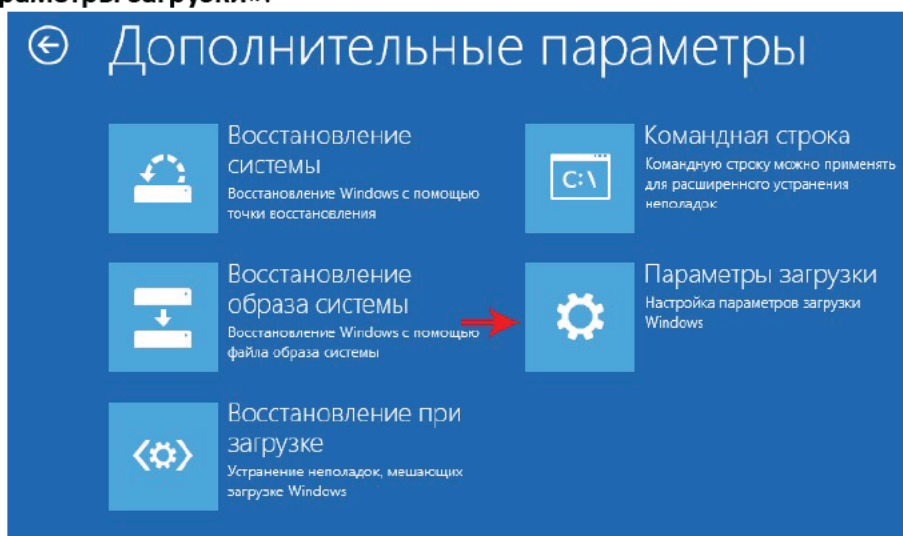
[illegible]раметры загрузки».

Дополнительные параметры

Восстановление системы
Восстановление Windows с помощью точки восстановления

Командная строка
Командную строку можно применять для расширенного устранения неполадок

C:\

Восстановление образа системы
Восстановление Windows с помощью файла образа системы

Параметры загрузки
Настройка параметров загрузки Windows

Восстановление при загрузке
Устранение неполадок, мешающих загрузке Windows